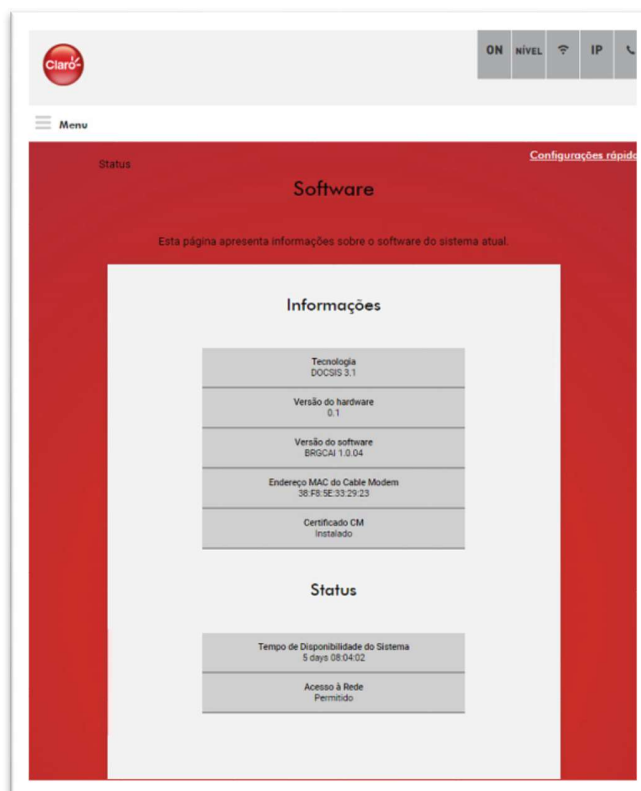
Claro

ON NÍVEL IP

Menu

Status

Configurações rápido

Software

Esta página apresenta informações sobre o software do sistema atual.

Informações

Tecnologia
DOCSIS 3.1

Versão do hardware
0.1

Versão do software
BRGCAI 1.0.04

Endereço MAC do Cable Modem
38:F8:5E:33:29:23

Certificado CM
Instalado

Status

Tempo de Disponibilidade do Sistema
5 days 08:04:02

Acesso à Rede
Permitido